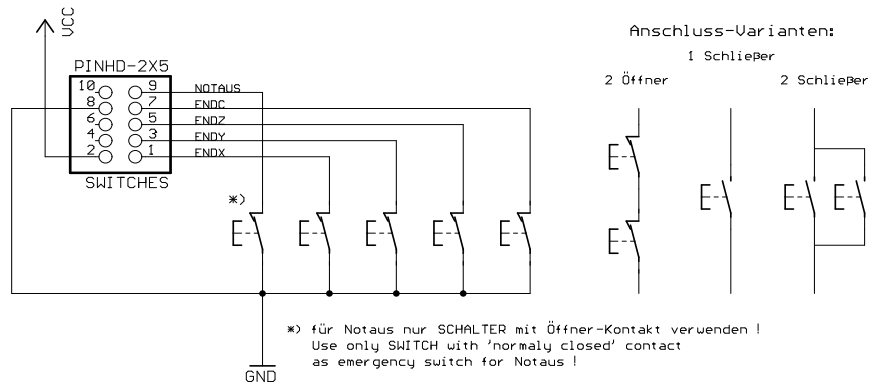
VCC

PINHD-2X5

10 9
8 7
6 5
4 3
2 1

NOTAUS
ENDC
ENDZ
ENDY
ENDX

SWITCHES

*)

GND

Anschluss-Varianten:

1 Schließer

2 Öffner

2 Schließer

*) für Notaus nur SCHALTER mit Öffner-Kontakt verwenden !
Use only SWITCH with 'normaly closed' contact
as emergency switch for Notaus !